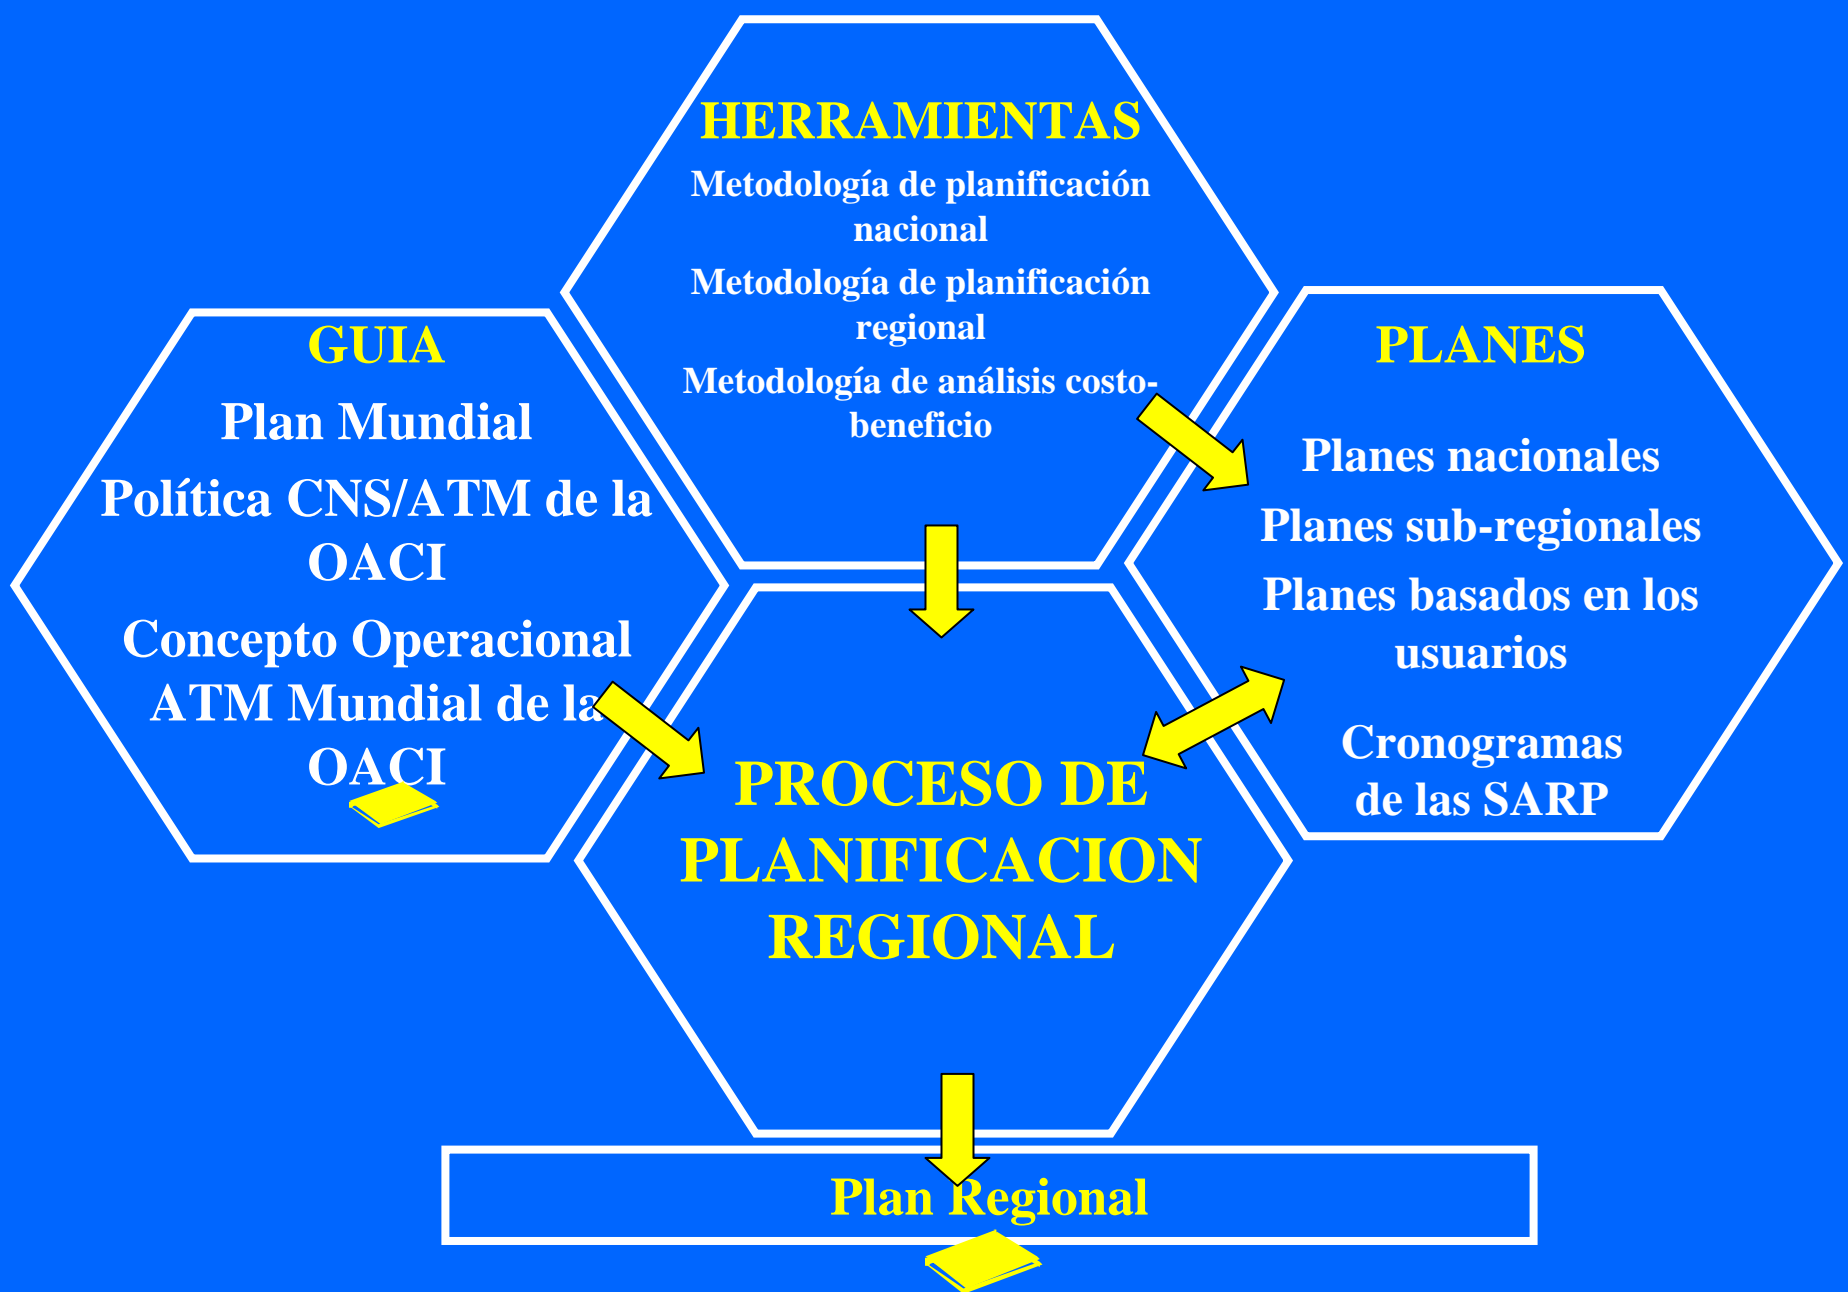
HERRAMIENTAS

Metodología de planificación nacional

Metodología de planificación regional

Metodología de análisis costo-beneficio

GUIA

Plan Mundial

Política CNS/ATM de la OACI

Concepto Operacional ATM Mundial de la OACI

PLANES

Planes nacionales

Planes sub-regionales

Planes basados en los usuarios

Cronogramas de las SARP

PROCESO DE PLANIFICACION REGIONAL

Plan Regional